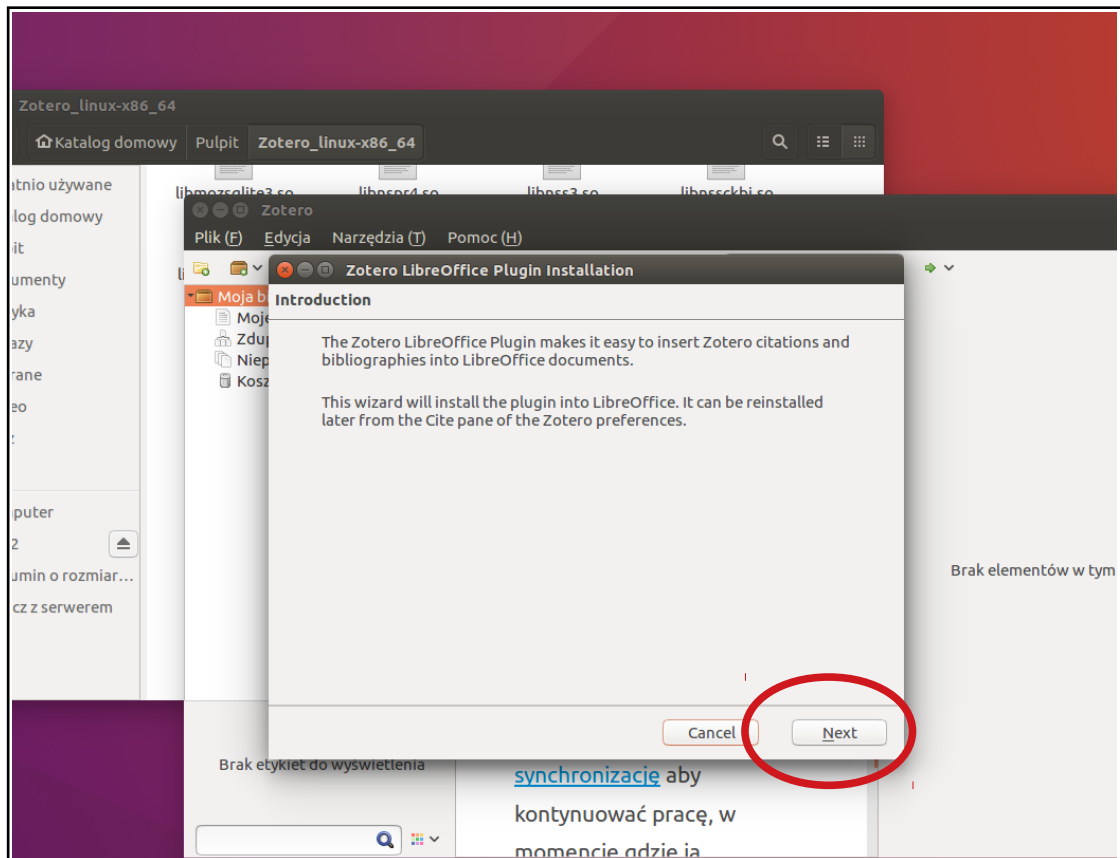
Zotero_linux-x86_64

Katalog domowy Pulpit Zotero_linux-x86_64

atnio używane
alog domowy
it
umenty
yka
azy
rane
eo
:
puter
2
umin o rozmiar…
cz z serwerem

libmozsqlite3.so libnspr4.so libnss3.so libnssckbi.so

Zotero

Plik (F) Edycja Narzędzia (T) Pomoc (H)

Moja b
Moje
Zdup
Niep
Kosz

Zotero LibreOffice Plugin Installation

Introduction

The Zotero LibreOffice Plugin makes it easy to insert Zotero citations and bibliographies into LibreOffice documents.

This wizard will install the plugin into LibreOffice. It can be reinstalled later from the Cite pane of the Zotero preferences.

Cancel Next

Brak elementów w tym

Brak etykiet do wyświetlenia

synchronizację aby kontynuować pracę, w momencie gdzie ja